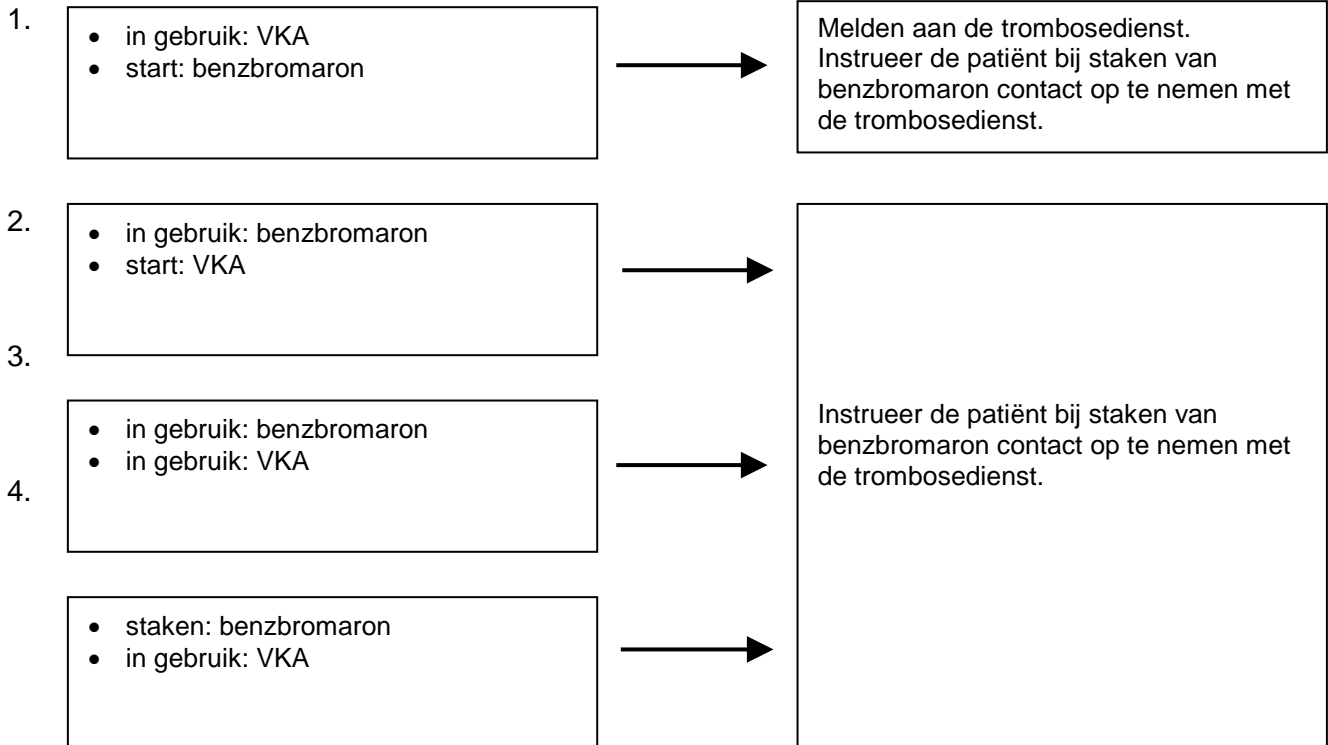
1.
- in gebruik: VKA
- start: benzbromaron

Melden aan de trombosedienst. Instrueer de patiënt bij staken van benzbromaron contact op te nemen met de trombosedienst.

2.
- in gebruik: benzbromaron
- start: VKA

3.
- in gebruik: benzbromaron
- in gebruik: VKA

4.
- staken: benzbromaron
- in gebruik: VKA

Instrueer de patiënt bij staken van benzbromaron contact op te nemen met de trombosedienst.